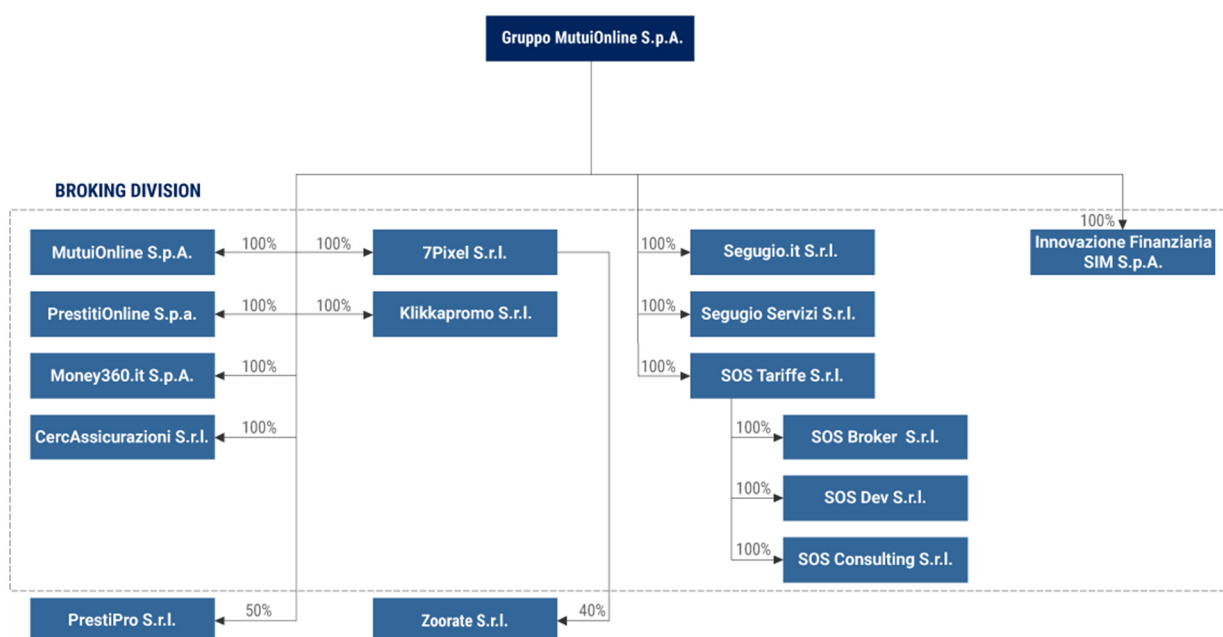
Gruppo MutuiOnline S.p.A.

BROKING DIVISION

MutuiOnline S.p.A.

100%

100%

7Pixel S.r.l.

100%

Segugio.it S.r.l.

100%

Innovazione Finanziaria SIM S.p.A.

PrestitiOnline S.p.a.

100%

100%

Klikkapromo S.r.l.

100%

Segugio Servizi S.r.l.

Money360.it S.p.A.

100%

100%

SOS Tariffe S.r.l.

CercAssicurazioni S.r.l.

100%

100%

SOS Broker S.r.l.

100%

SOS Dev S.r.l.

100%

SOS Consulting S.r.l.

PrestiPro S.r.l.

50%

Zoorate S.r.l.

40%